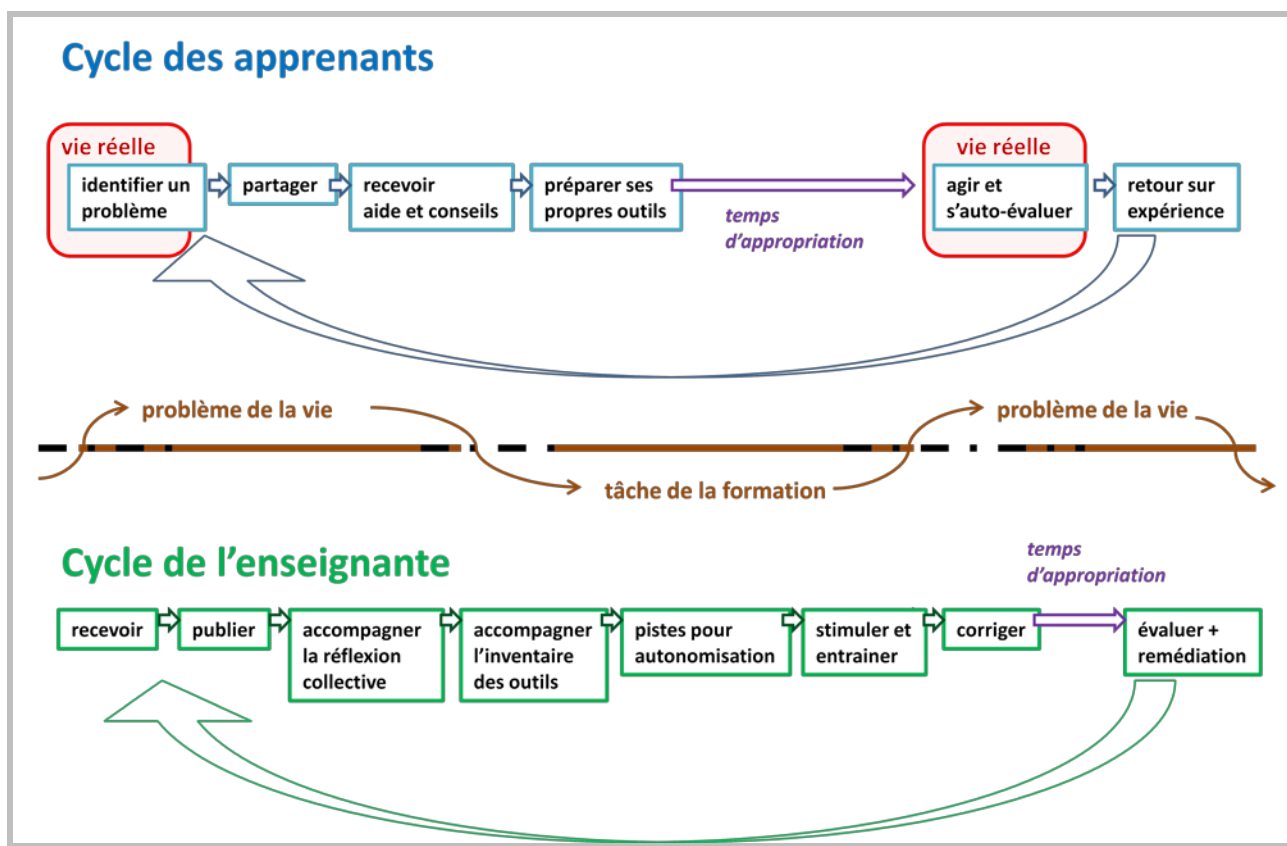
Cycle des apprenants

vie réelle

identifier un problème

partager

recevoir aide et conseils

préparer ses propres outils

temps d'appropriation

vie réelle

agir et s'auto-évaluer

retour sur expérience

problème de la vie

problème de la vie

tâche de la formation

Cycle de l'enseignante

temps d'appropriation

recevoir

publier

accompagner la réflexion collective

accompagner l'inventaire des outils

pistes pour autonomisation

stimuler et entrainer

corriger

évaluer + remédiation